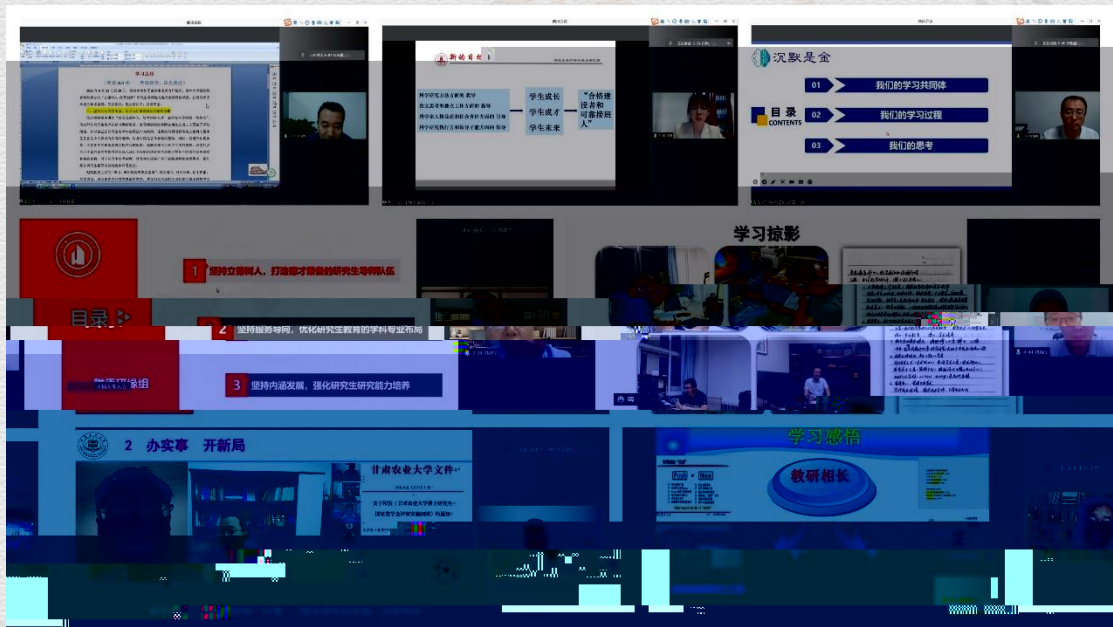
新闻目录

学生成长

学生成才

学生未来

"合格建设者和可靠接班人"

沉默是金

目录 CONTENTS

01 我们的学习共同体

02 我们的学习过程

03 我们的思考

学习掠影

1 坚持立德树人，打造德才兼备的研究生导师队伍

目录

2 坚持服务导向，优化研究生教育的学科专业布局

3 坚持内涵发展，强化研究生研究能力培养

2 办实事 开新局

甘肃农业大学文件

学习感悟

教研相长